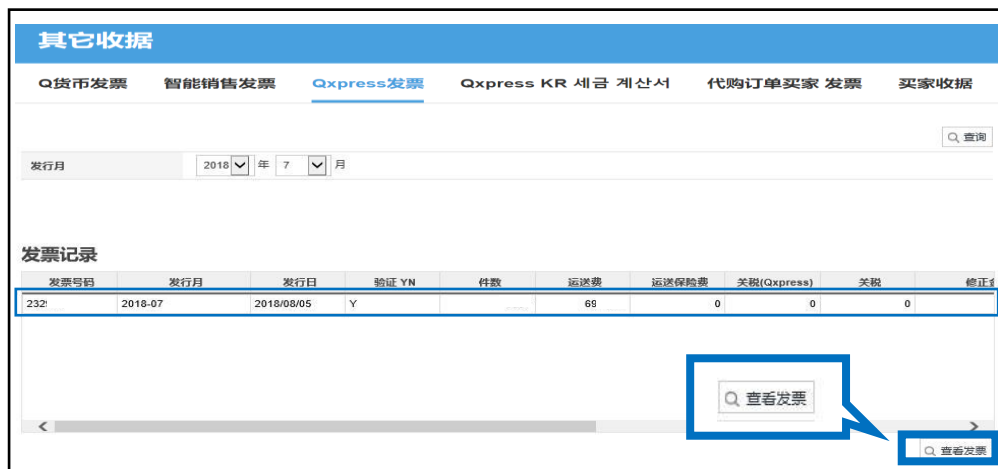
其它收据

Q货币发票　智能销售发票　Qxpress发票　Qxpress KR 세금 계산서　代购订单买家 发票　买家收据

查询

发行月　2018 年 7 月

发票记录

| 发票号码 | 发行月 | 发行日 | 验证 YN | 件数 | 运送费 | 运送保险费 | 关税(Qxpress) | 关税 | 修正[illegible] |
|---|---|---|---|---|---|---|---|---|---|
| 232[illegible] | 2018-07 | 2018/08/05 | Y | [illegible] | 69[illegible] | 0 | 0 | 0 | |

查看发票

查看发票